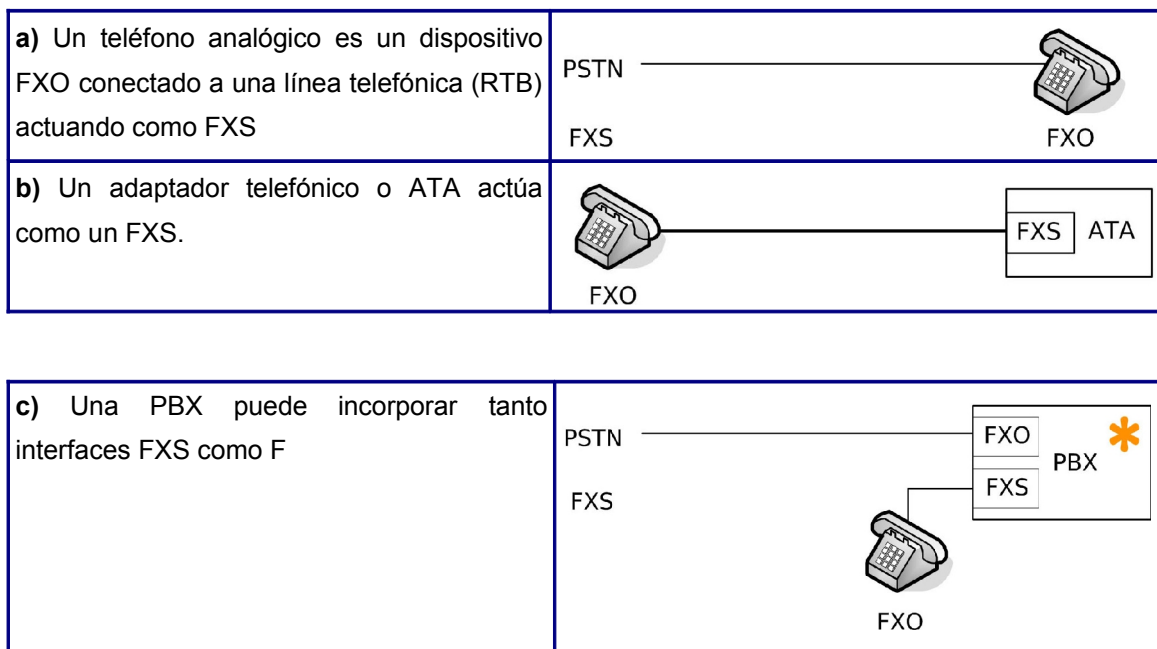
| **a)** Un teléfono analógico es un dispositivo FXO conectado a una línea telefónica (RTB) actuando como FXS | PSTN FXS FXO |
|---|---|
| **b)** Un adaptador telefónico o ATA actúa como un FXS. | FXS ATA FXO |

| **c)** Una PBX puede incorporar tanto interfaces FXS como F | PSTN FXS FXO FXS PBX FXO |
|---|---|